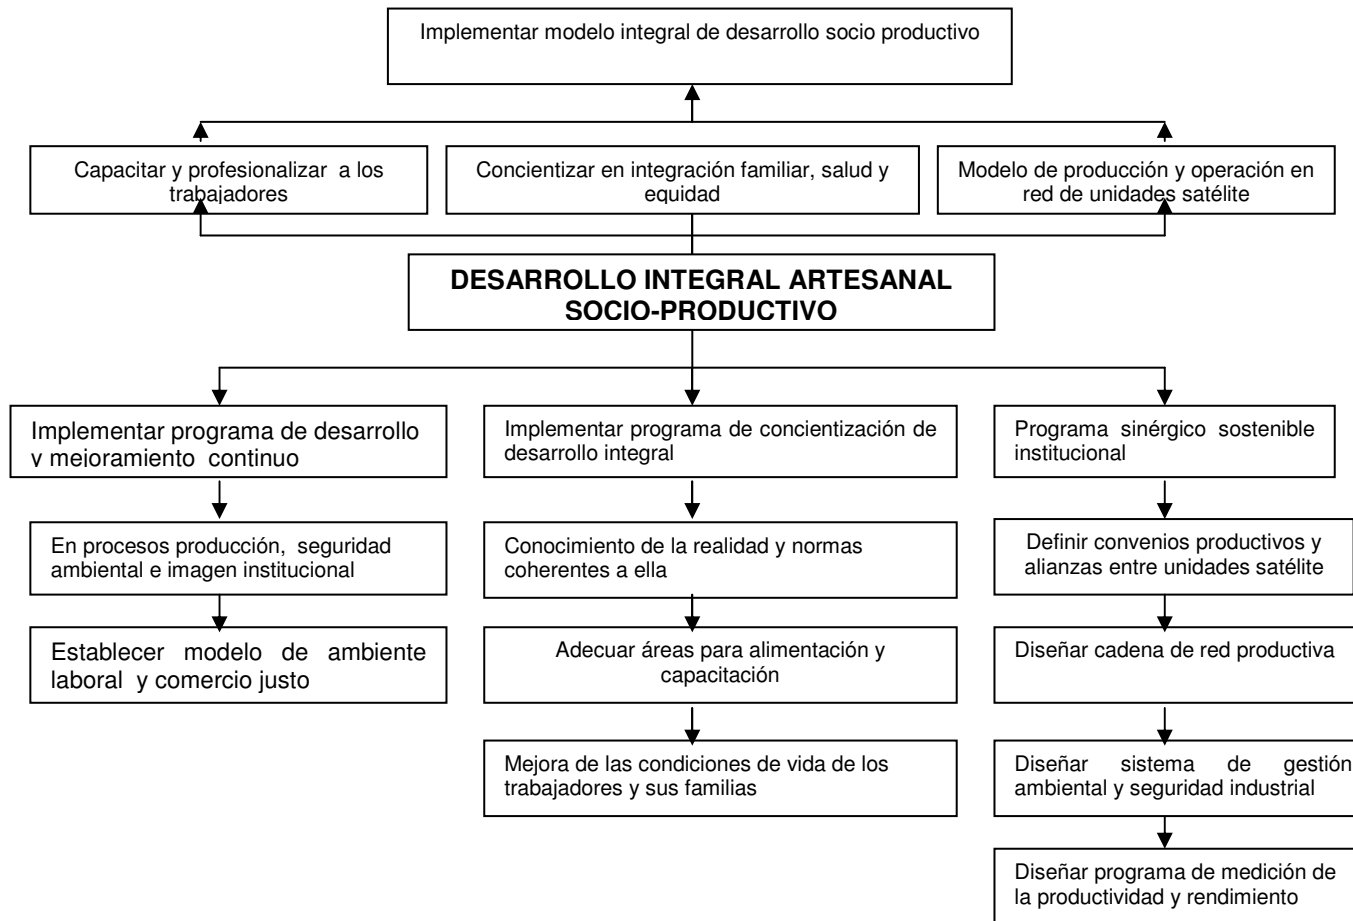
Implementar modelo integral de desarrollo socio productivo

Capacitar y profesionalizar a los trabajadores

Concientizar en integración familiar, salud y equidad

Modelo de producción y operación en red de unidades satélite

DESARROLLO INTEGRAL ARTESANAL SOCIO-PRODUCTIVO

Implementar programa de desarrollo y mejoramiento continuo

En procesos producción, seguridad ambiental e imagen institucional

Establecer modelo de ambiente laboral y comercio justo

Implementar programa de concientización de desarrollo integral

Conocimiento de la realidad y normas coherentes a ella

Adecuar áreas para alimentación y capacitación

Mejora de las condiciones de vida de los trabajadores y sus familias

Programa sinérgico sostenible institucional

Definir convenios productivos y alianzas entre unidades satélite

Diseñar cadena de red productiva

Diseñar sistema de gestión ambiental y seguridad industrial

Diseñar programa de medición de la productividad y rendimiento